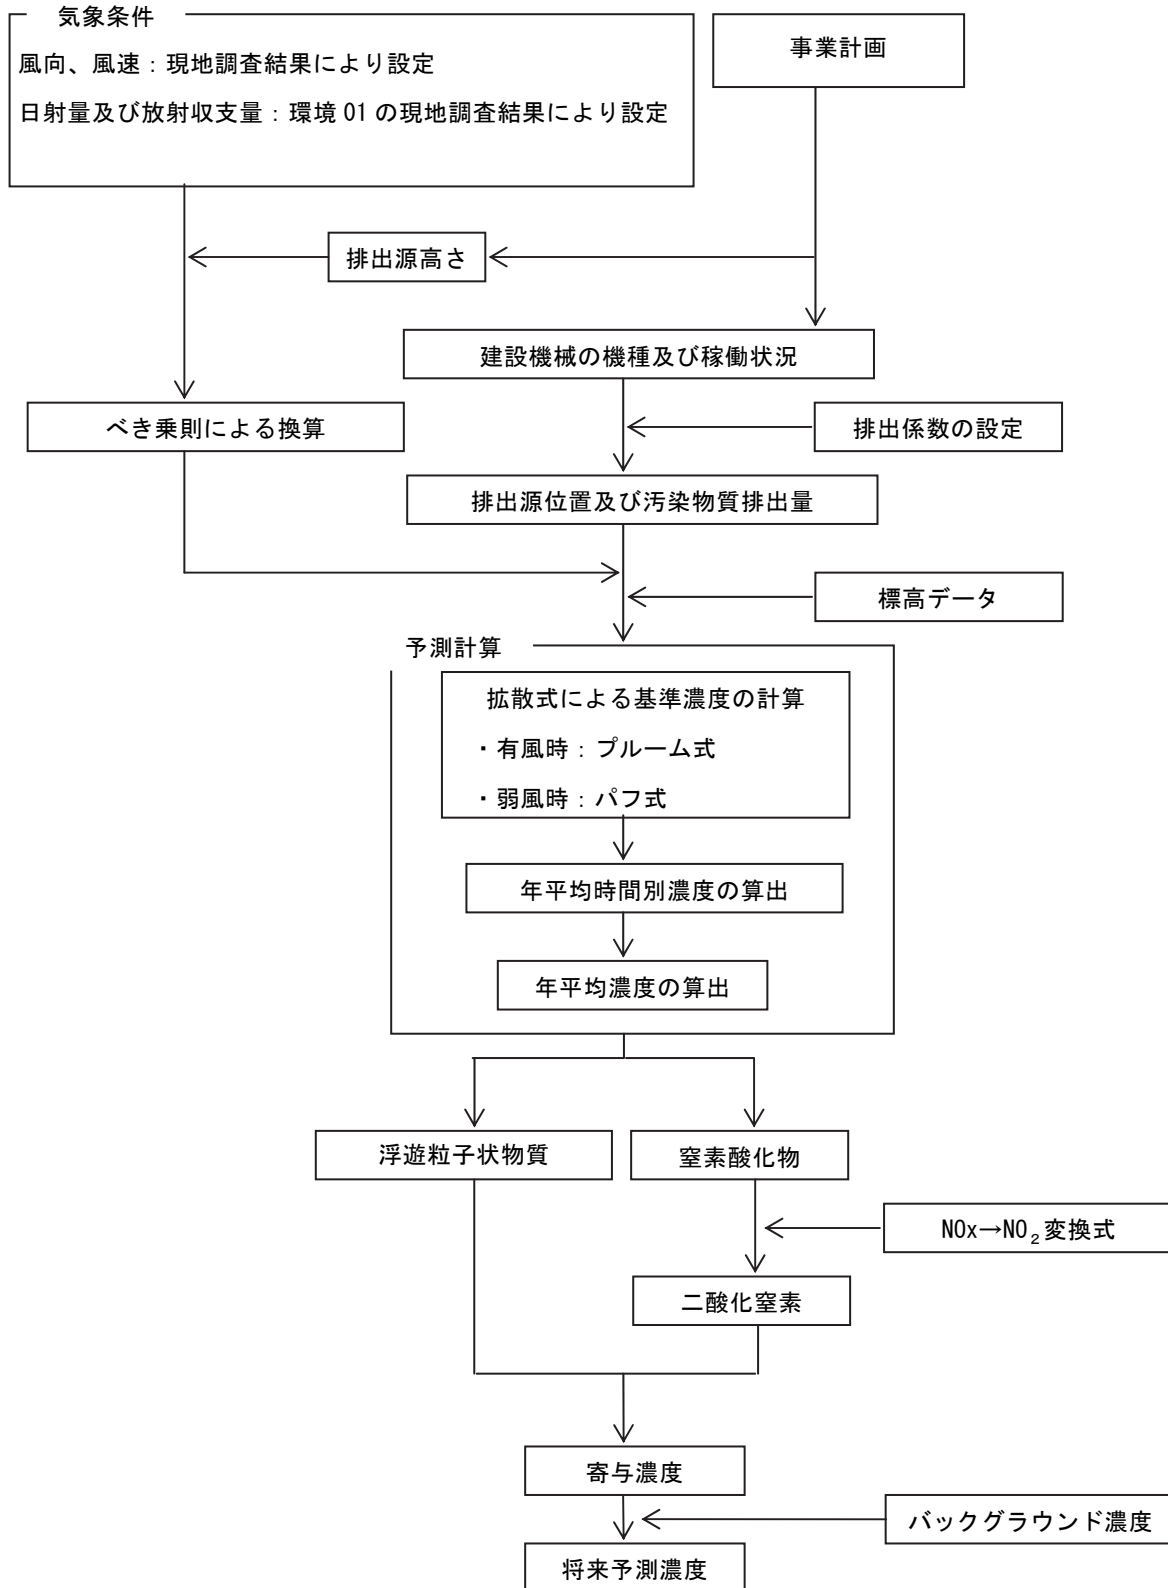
気象条件

風向、風速：現地調査結果により設定

日射量及び放射収支量：環境 01 の現地調査結果により設定

事業計画

排出源高さ

建設機械の機種及び稼働状況

べき乗則による換算

排出係数の設定

排出源位置及び汚染物質排出量

標高データ

予測計算

拡散式による基準濃度の計算

・有風時：プルーム式

・弱風時：パフ式

年平均時間別濃度の算出

年平均濃度の算出

浮遊粒子状物質

窒素酸化物

NOx→$NO_2$変換式

二酸化窒素

寄与濃度

バックグラウンド濃度

将来予測濃度